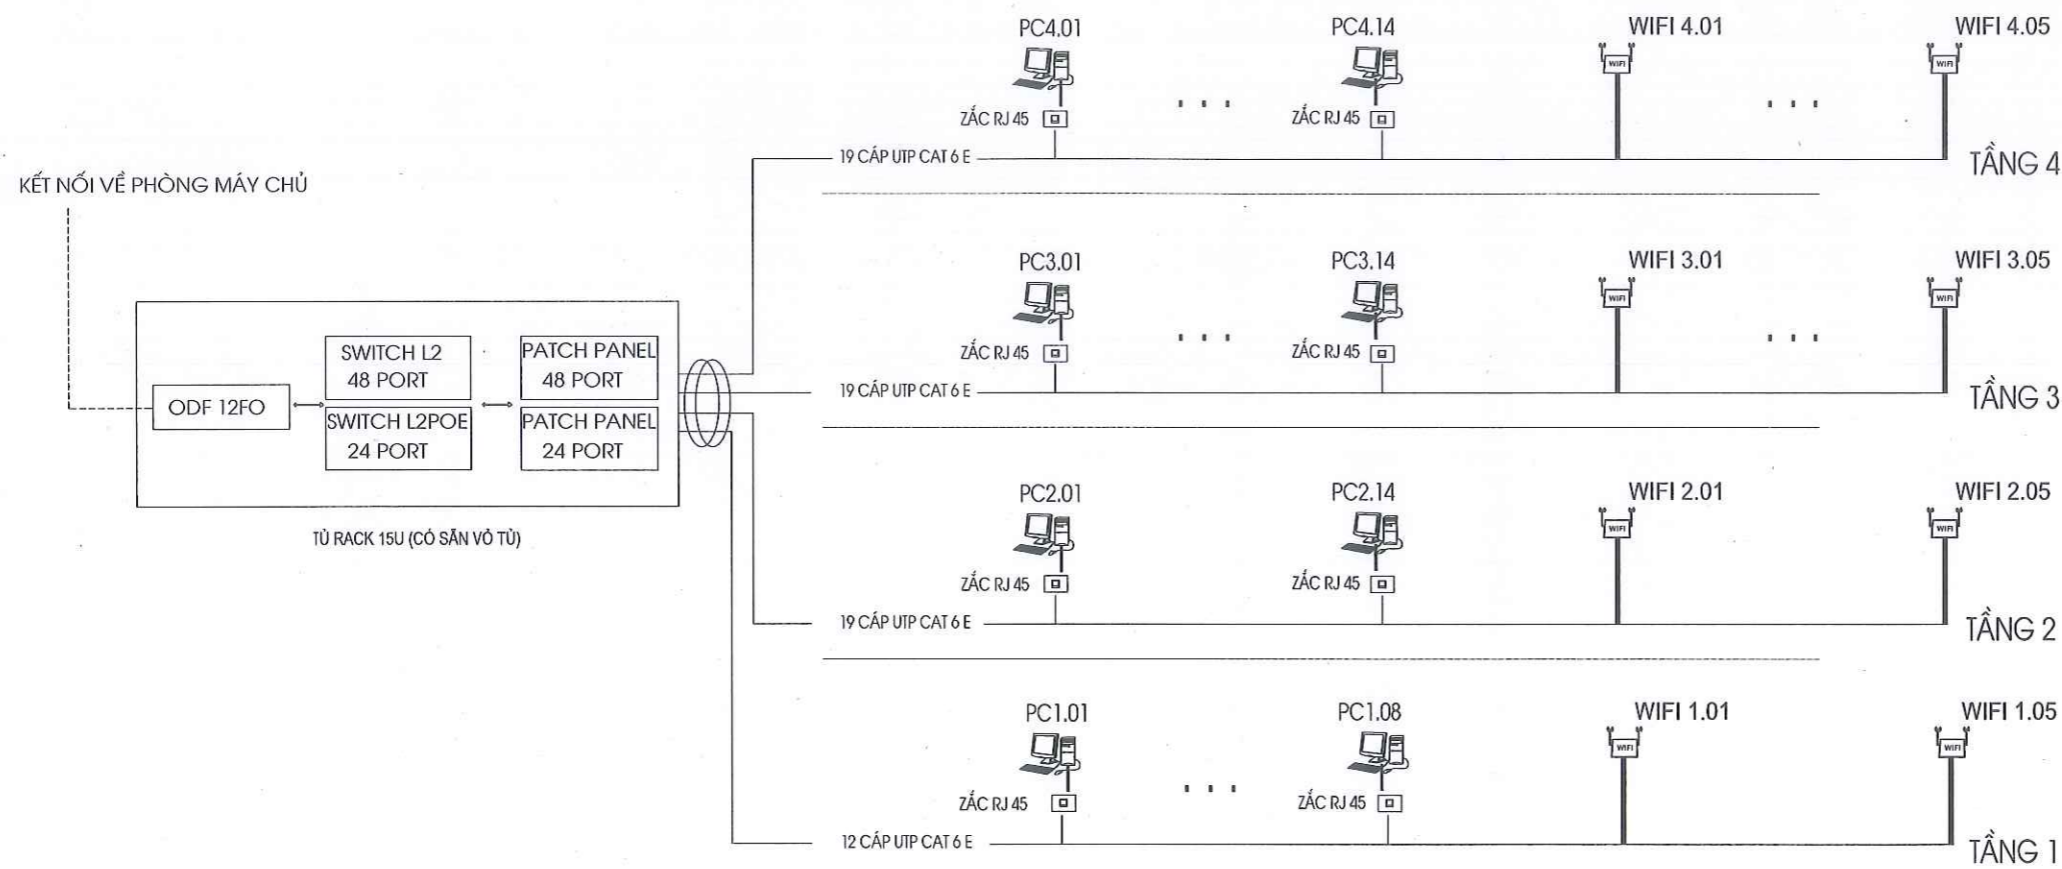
KẾT NỐI VỀ PHÒNG MÁY CHỦ

ODF 12FO

SWITCH L2
48 PORT

SWITCH L2POE
24 PORT

PATCH PANEL
48 PORT

PATCH PANEL
24 PORT

TỦ RACK 15U (CÓ SẴN VỎ TỦ)

PC4.01
ZẮC RJ 45
. . .
PC4.14
ZẮC RJ 45
WIFI 4.01
WIFI
. . .
WIFI 4.05
WIFI
19 CÁP UTP CAT 6 E
TẦNG 4

PC3.01
ZẮC RJ 45
. . .
PC3.14
ZẮC RJ 45
WIFI 3.01
WIFI
. . .
WIFI 3.05
WIFI
19 CÁP UTP CAT 6 E
TẦNG 3

PC2.01
ZẮC RJ 45
PC2.14
ZẮC RJ 45
WIFI 2.01
WIFI
WIFI 2.05
WIFI
19 CÁP UTP CAT 6 E
TẦNG 2

PC1.01
ZẮC RJ 45
. . .
PC1.08
ZẮC RJ 45
WIFI 1.01
WIFI
WIFI 1.05
WIFI
12 CÁP UTP CAT 6 E
TẦNG 1